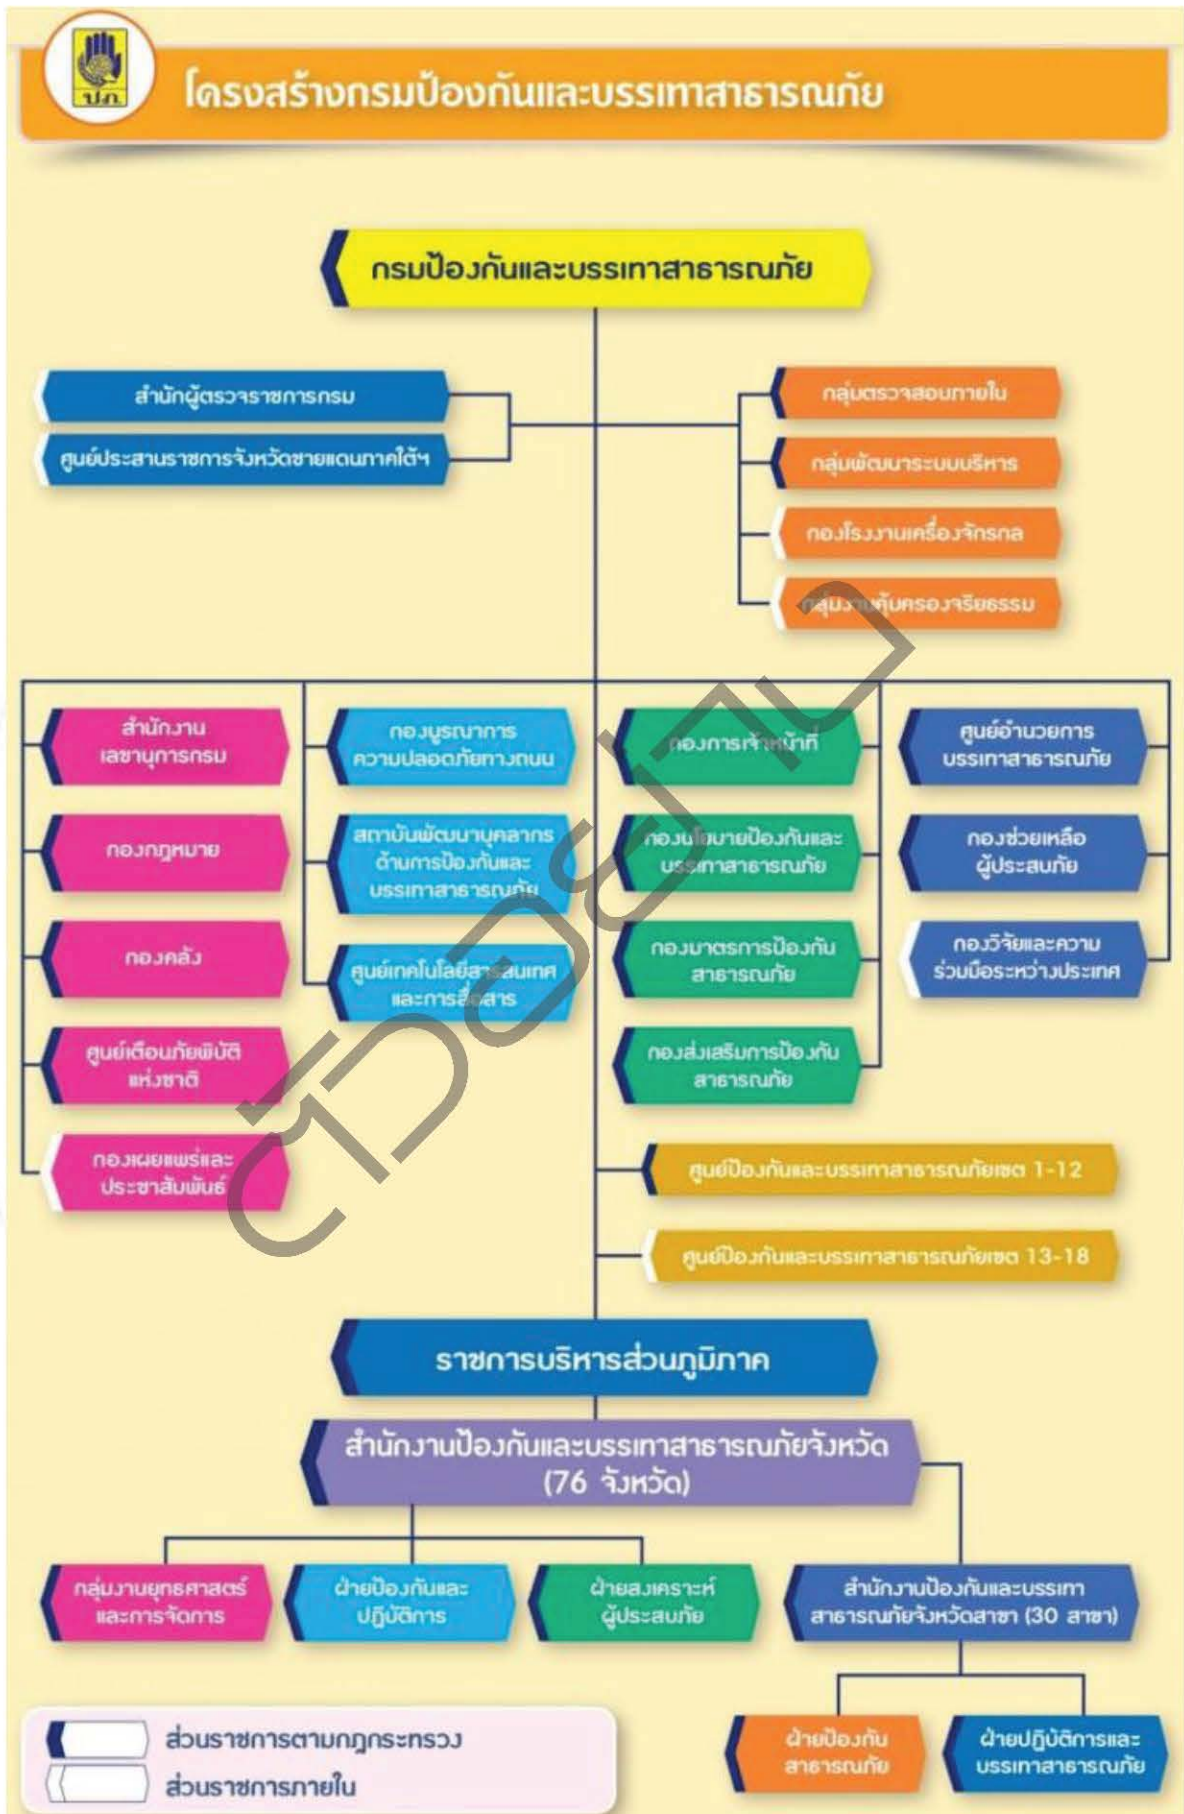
ปภ.

โครงสร้างกรมป้องกันและบรรเทาสาธารณภัย

กรมป้องกันและบรรเทาสาธารณภัย

สำนักผู้ตรวจราชการกรม

ศูนย์ประสานราชการจังหวัดชายแดนภาคใต้ฯ

กลุ่มตรวจสอบภายใน

กลุ่มพัฒนาระบบบริหาร

กองโรงงานเครื่องจักรกล

กลุ่มงานคุ้มครองจริยธรรม

สำนักงานเลขานุการกรม

กองกฎหมาย

กองคลัง

ศูนย์เตือนภัยพิบัติแห่งชาติ

กองเผยแพร่และประชาสัมพันธ์

กองบูรณาการความปลอดภัยทางถนน

สถาบันพัฒนาบุคลากรด้านการป้องกันและบรรเทาสาธารณภัย

ศูนย์เทคโนโลยีสารสนเทศและการสื่อสาร

กองการเจ้าหน้าที่

กองนโยบายป้องกันและบรรเทาสาธารณภัย

กองมาตรการป้องกันสาธารณภัย

กองส่งเสริมการป้องกันสาธารณภัย

ศูนย์อำนวยการบรรเทาสาธารณภัย

กองช่วยเหลือผู้ประสบภัย

กองวิจัยและความร่วมมือระหว่างประเทศ

ศูนย์ป้องกันและบรรเทาสาธารณภัยเขต 1-12

ศูนย์ป้องกันและบรรเทาสาธารณภัยเขต 13-18

ราชการบริหารส่วนภูมิภาค

สำนักงานป้องกันและบรรเทาสาธารณภัยจังหวัด (76 จังหวัด)

กลุ่มงานยุทธศาสตร์และการจัดการ

ฝ่ายป้องกันและปฏิบัติการ

ฝ่ายสงเคราะห์ผู้ประสบภัย

สำนักงานป้องกันและบรรเทาสาธารณภัยจังหวัดสาขา (30 สาขา)

ฝ่ายป้องกันสาธารณภัย

ฝ่ายปฏิบัติการและบรรเทาสาธารณภัย

ส่วนราชการตามกฎกระทรวง

ส่วนราชการภายใน

ตัวอย่าง